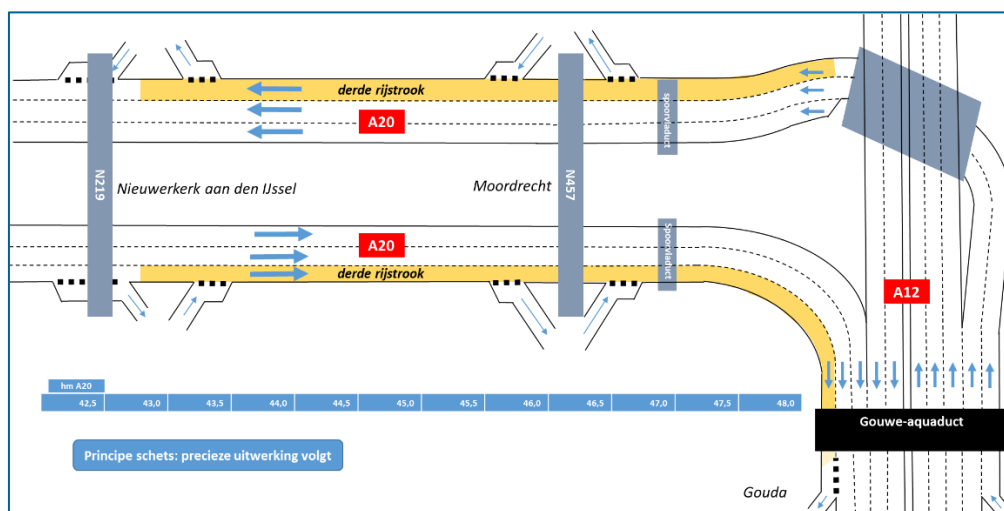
derde rijstrook
A20
Spoorviaduct
N219
Nieuwerkerk aan den IJssel
Moordrecht
N457
A20
Spoorviaduct
derde rijstrook
A12
hm A20
| 42,5 | 43,0 | 43,5 | 44,0 | 44,5 | 45,0 | 45,5 | 46,0 | 46,5 | 47,0 | 47,5 | 48,0 |
|---|---|---|---|---|---|---|---|---|---|---|---|

Principe schets: precieze uitwerking volgt
Gouwe-aquaduct
Gouda